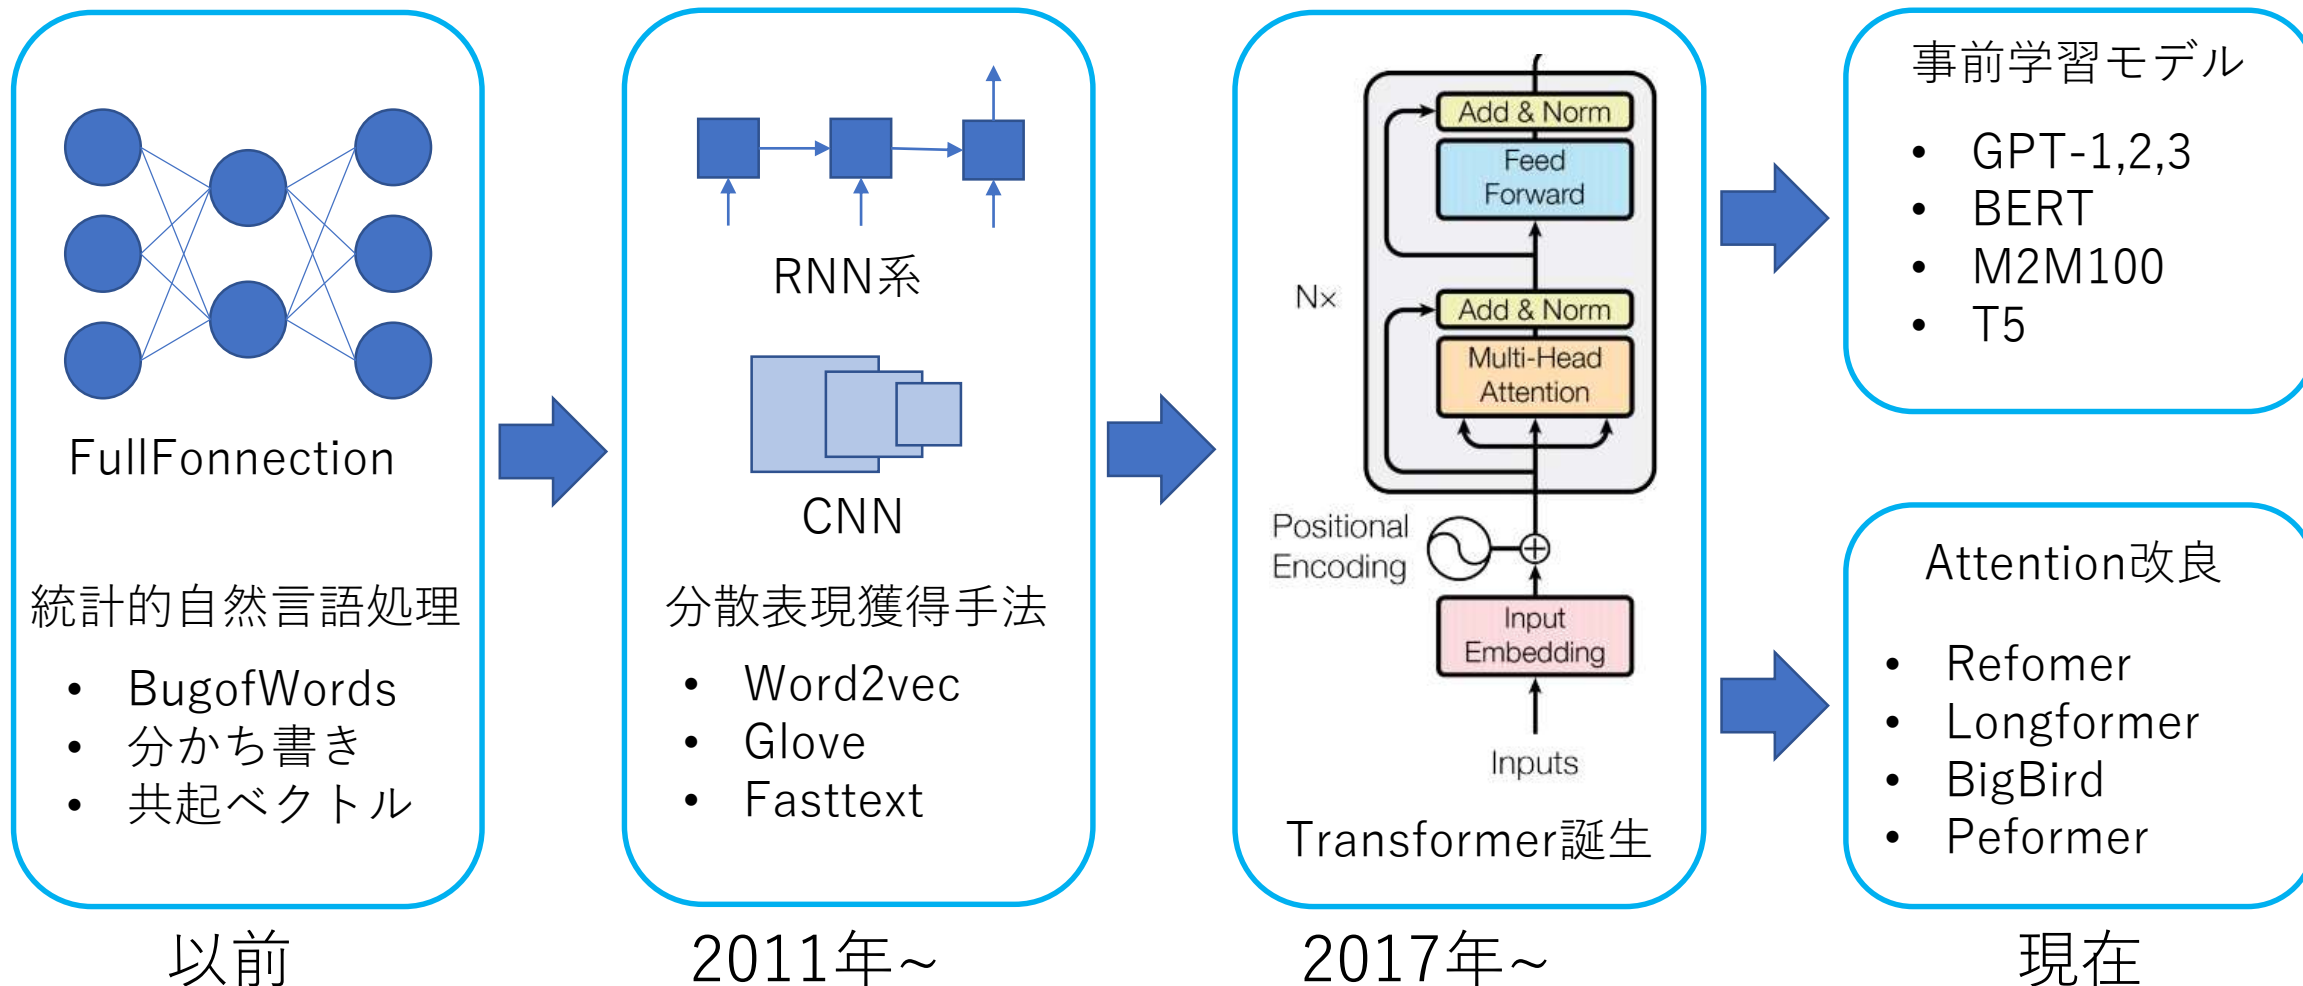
FullFonnection

統計的自然言語処理

- BugofWords
- 分かち書き
- 共起ベクトル

以前

RNN系

CNN

分散表現獲得手法

- Word2vec
- Glove
- Fasttext

2011年~

Add & Norm
Feed Forward
Nx
Add & Norm
Multi-Head Attention
Positional Encoding
Input Embedding
Inputs

Transformer誕生

2017年~

事前学習モデル

- GPT-1,2,3
- BERT
- M2M100
- T5

Attention改良

- Refomer
- Longformer
- BigBird
- Peformer

現在